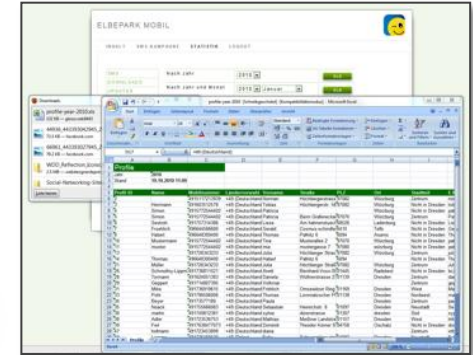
ELBEPARK MOBIL

MOBIL SMS KAMPAGNE STATISTIK LOGOUT

Nach Jahr 2010

Nach Jahr und Monat 2010 Januar

Downloads

profile-year-2010.xls

Social-Networking

profile-year-2010 [Schreibgeschützt] [Kompatibilitätsmodus] - Microsoft Excel

Profile

Jahr 2010

Stand 18.06.2010 11:00

Profil ID | Nachname | Mobilnummer | Ländervorwahl | Vorname | Straße | PLZ | Ort | Stadtteil

Hermann
Simon
Simon
Sommer
Friedrich
Hübner
Mustermann
Hoehn
Thomas
Müller
Schnabel
Tomasi
Geppert
Kühne
Pohl
Bayer
Naser
Nelte
Ebert
Fell
Neumann

+49 Deutschland

Würzburg
Dresden
Dresden
Leipzig
Dresden
Chemnitz
Dresden

Nicht in Dresden
Zentrum
Nicht in Dresden

Profile